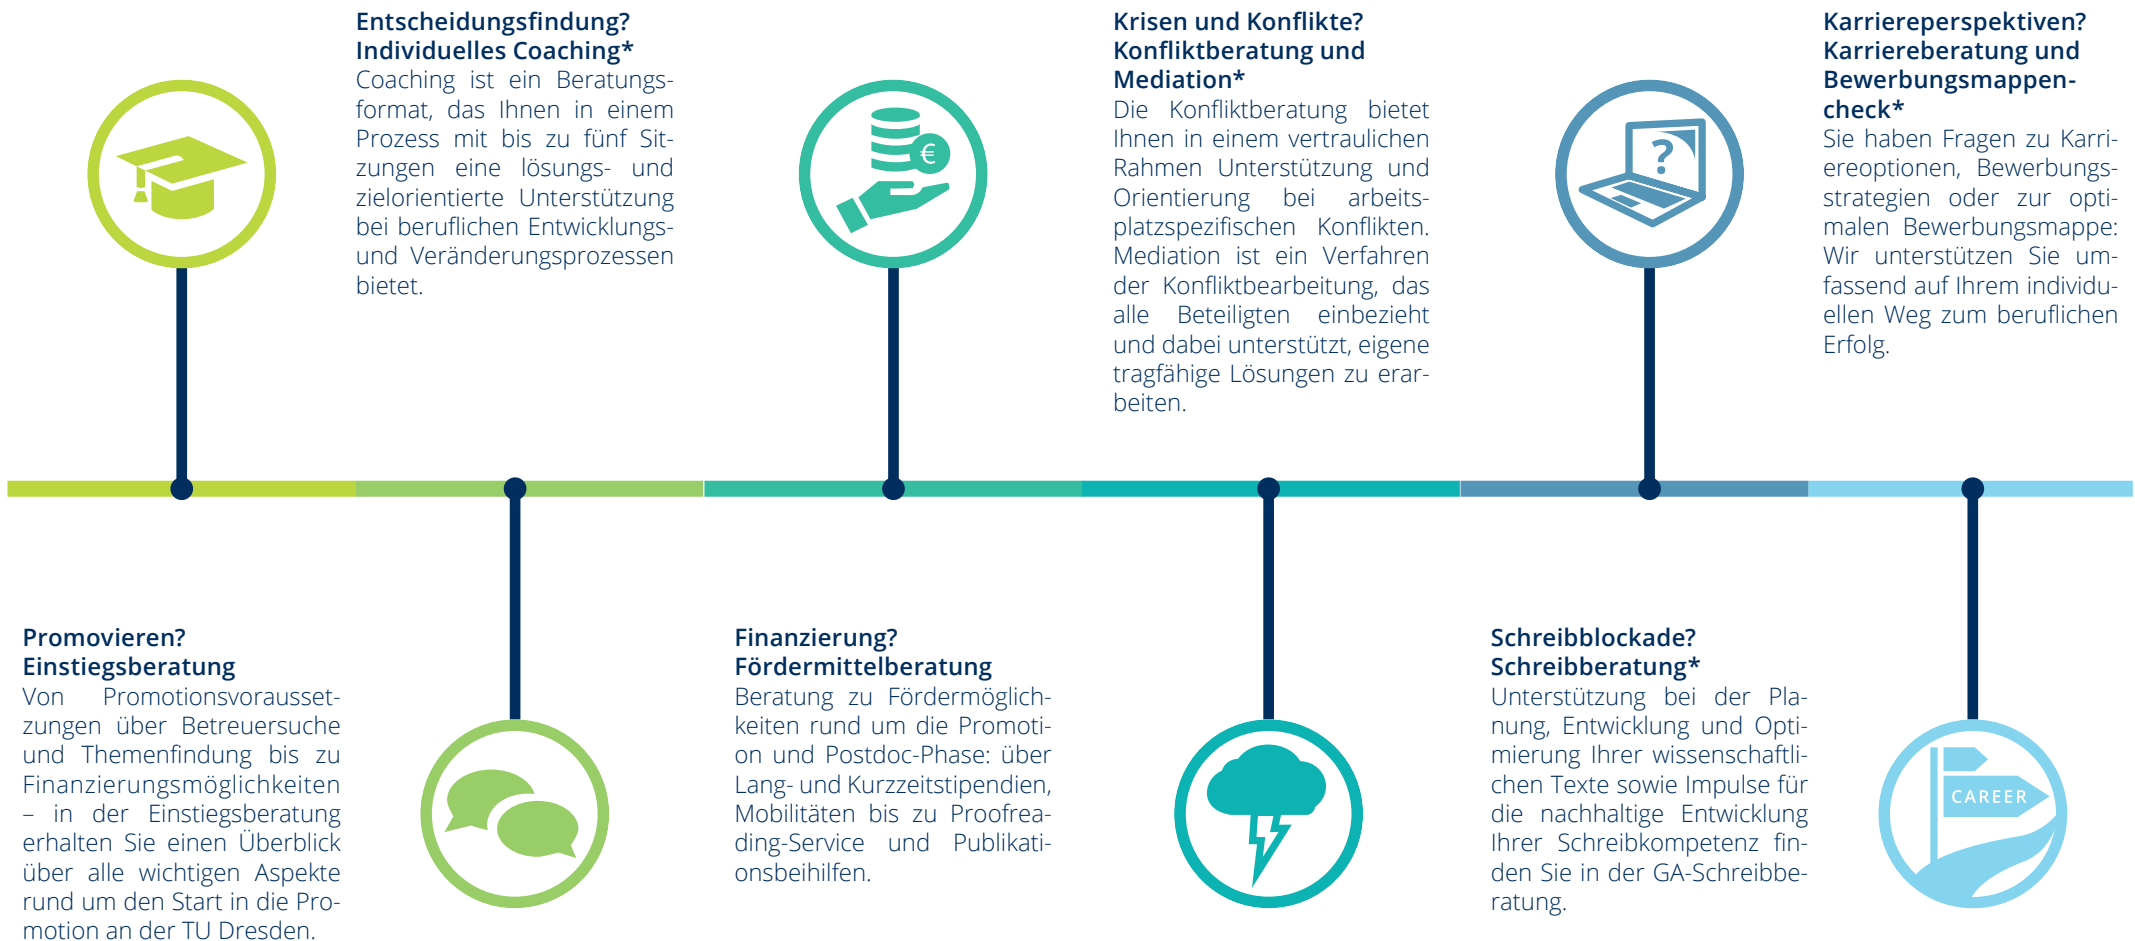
Entscheidungsfindung?
Individuelles Coaching*
Coaching ist ein Beratungsformat, das Ihnen in einem Prozess mit bis zu fünf Sitzungen eine lösungs- und zielorientierte Unterstützung bei beruflichen Entwicklungs- und Veränderungsprozessen bietet.

Krisen und Konflikte?
Konfliktberatung und Mediation*
Die Konfliktberatung bietet Ihnen in einem vertraulichen Rahmen Unterstützung und Orientierung bei arbeitsplatzspezifischen Konflikten. Mediation ist ein Verfahren der Konfliktbearbeitung, das alle Beteiligten einbezieht und dabei unterstützt, eigene tragfähige Lösungen zu erarbeiten.

Karriereperspektiven?
Karriereberatung und Bewerbungsmappen-check*
Sie haben Fragen zu Karriereoptionen, Bewerbungsstrategien oder zur optimalen Bewerbungsmappe: Wir unterstützen Sie umfassend auf Ihrem individuellen Weg zum beruflichen Erfolg.

Promovieren?
Einstiegsberatung
Von Promotionsvoraussetzungen über Betreuersuche und Themenfindung bis zu Finanzierungsmöglichkeiten – in der Einstiegsberatung erhalten Sie einen Überblick über alle wichtigen Aspekte rund um den Start in die Promotion an der TU Dresden.

Finanzierung?
Fördermittelberatung
Beratung zu Fördermöglichkeiten rund um die Promotion und Postdoc-Phase: über Lang- und Kurzzeitstipendien, Mobilitäten bis zu Proofreading-Service und Publikationsbeihilfen.

Schreibblockade?
Schreibberatung*
Unterstützung bei der Planung, Entwicklung und Optimierung Ihrer wissenschaftlichen Texte sowie Impulse für die nachhaltige Entwicklung Ihrer Schreibkompetenz finden Sie in der GA-Schreibberatung.

CAREER